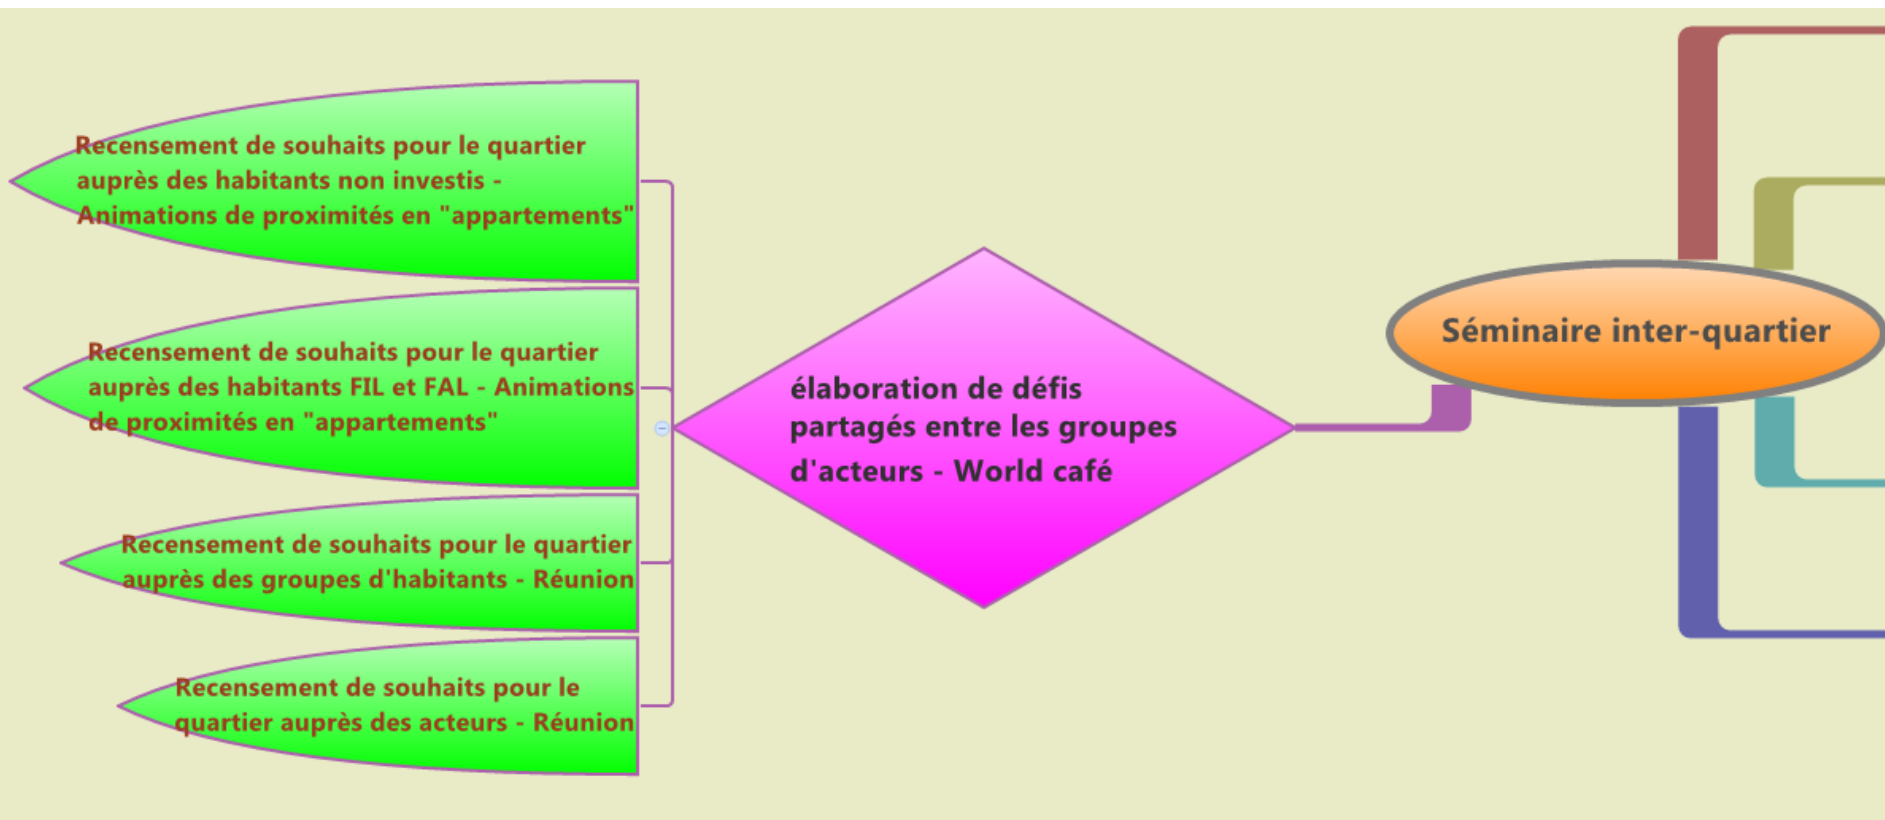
Séminaire inter-quartier

élaboration de défis partagés entre les groupes d'acteurs - World café

Recensement de souhaits pour le quartier auprès des habitants non investis - Animations de proximités en "appartements"

Recensement de souhaits pour le quartier auprès des habitants FIL et FAL - Animations de proximités en "appartements"

Recensement de souhaits pour le quartier auprès des groupes d'habitants - Réunion

Recensement de souhaits pour le quartier auprès des acteurs - Réunion